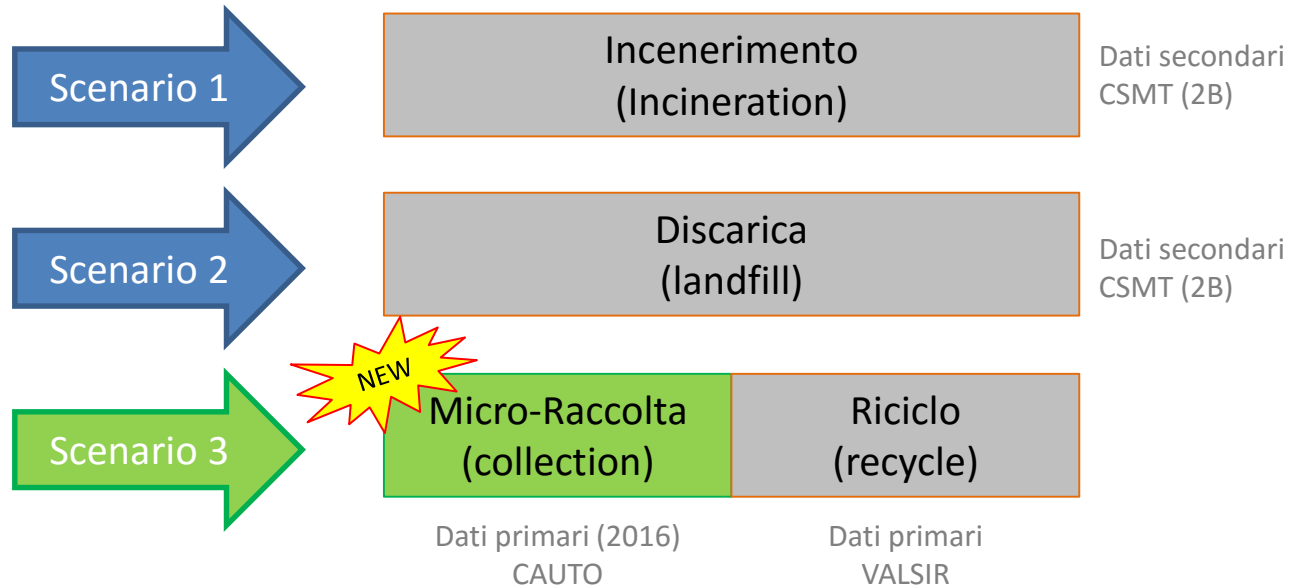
Scenario 1

Incenerimento
(Incineration)

Dati secondari
CSMT (2B)

Scenario 2

Discarica
(landfill)

Dati secondari
CSMT (2B)

NEW

Scenario 3

Micro-Raccolta
(collection)

Riciclo
(recycle)

Dati primari (2016)
CAUTO

Dati primari
VALSIR